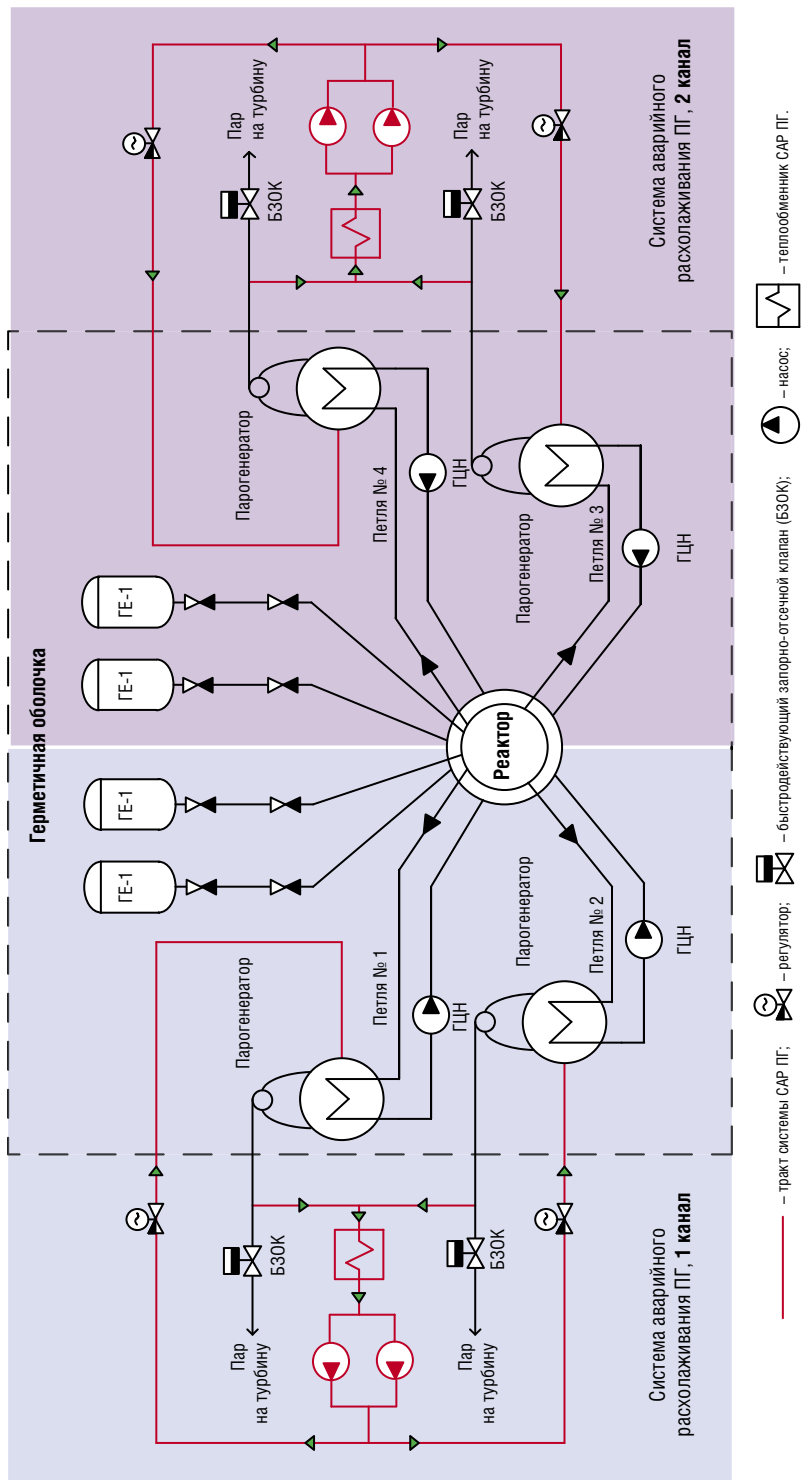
Система аварийного расхолаживания ПГ, **2 канал**

Пар на турбину

БЗОК

Пар на турбину

БЗОК

Парогенератор

Петля № 4

ГЦН

Парогенератор

Петля № 3

ГЦН

ГЕ-1

ГЕ-1

Герметичная оболочка

Реактор

ГЕ-1

ГЕ-1

Парогенератор

Петля № 1

ГЦН

Парогенератор

Петля № 2

ГЦН

БЗОК

Пар на турбину

БЗОК

Пар на турбину

Система аварийного расхолаживания ПГ, **1 канал**

– тракт системы САР ПГ; – регулятор; – быстродействующий запорно-отсечной клапан (БЗОК); – насос; – теплообменник САР ПГ.